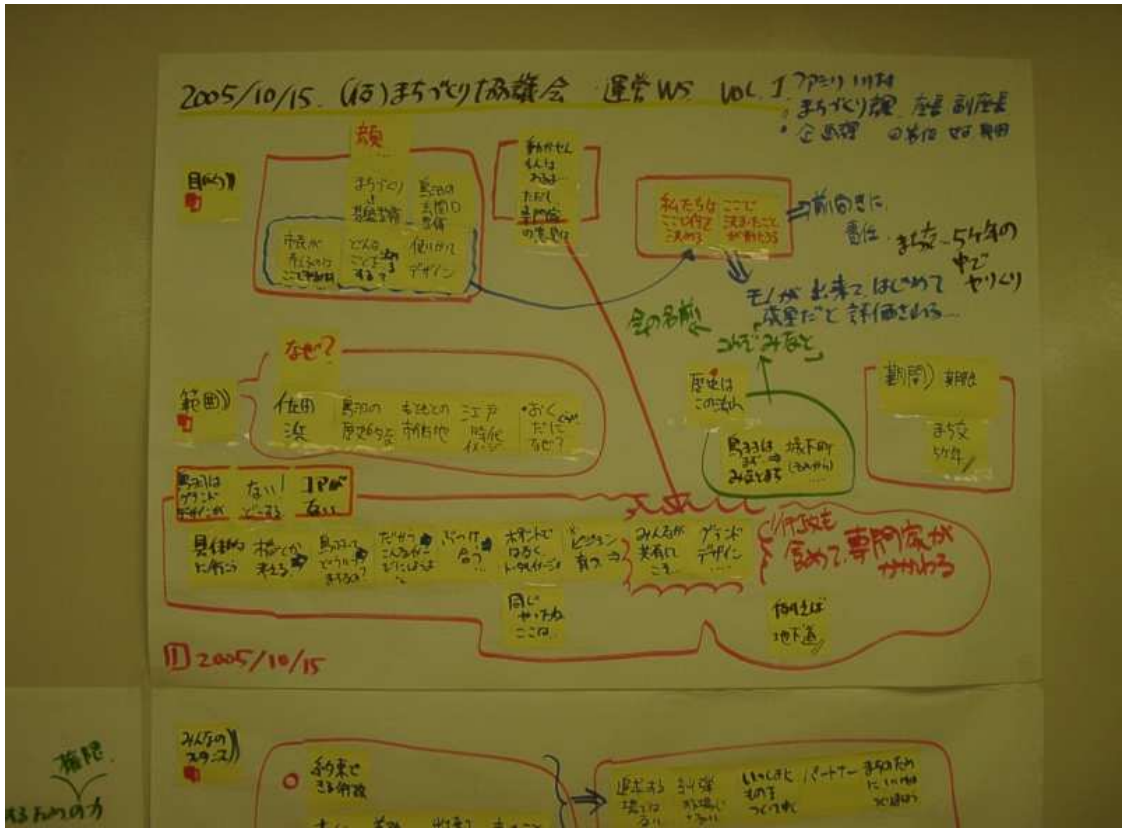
2005/10/15. (仮)まちづくり協議会 運営WS vol.1 ファシリ 川村
・まちづくり課 座長 副座長
・企画課 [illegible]

目的

まちづくり協議会 駅前の玄関口整備
市民が考えるここを… どんなことをする? 使いやすいデザイン

動かせない人は…ただし専門家の意見は

私たちがここで決めること ここで決めたことが形になる
⇒前向きに
責任、まち文…5ケ年の中でやりくり
モノが出来てはじめて成果だと評価される…
金の絡み
これぞ みなと

なぜ?

範囲

佐田浜 駅前の歴史的な もともとの市街地 江戸時代イメージ ・おくだけになる?

歴史はこの辺に
駅まちはまず⇒みなとまち 城下町

期間 期限は
まち交5ケ年

駅前はグランドデザインが ない!どうする コアがない

具体的に行こう 模型が考える 駅前ってどうなるのかまちる? だからこんな形にしては ぶつけ合う ポイントで印象をイメージ ビジョンを育つ みんなが共有に これ グランドデザイン
行政も含めて、専門家がかかわる
同じやり方ここは
例えば地下道

2005/10/15

みんなのスタンス

約束できた前提
運営する 計画 いっしょにものをつくる パートナー

権限
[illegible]の力